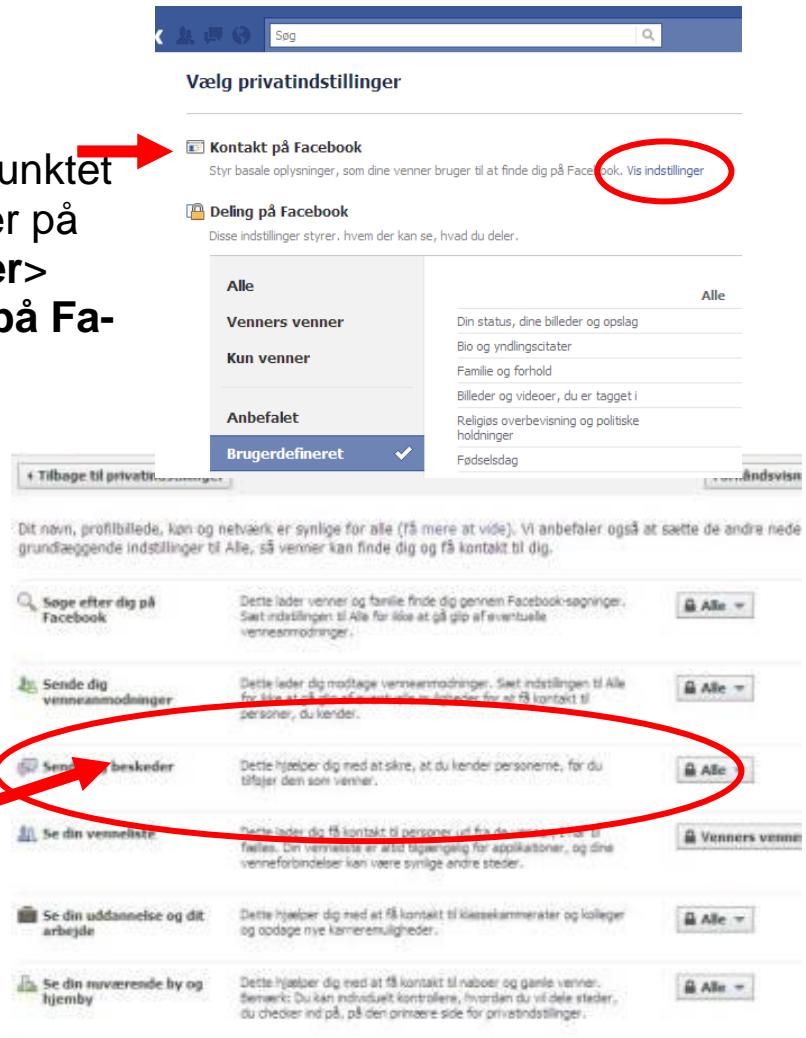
unktet
er på
er>
på Fa-

Søg

Vælg privatindstillinger

Kontakt på Facebook
Styr basale oplysninger, som dine venner bruger til at finde dig på Facebook. Vis indstillinger

Deling på Facebook
Disse indstillinger styrer. hvem der kan se, hvad du deler.

Alle
Venners venner
Kun venner
Anbefalet
Brugerdefineret

Alle
Din status, dine billeder og opslag
Bio og yndlingscitater
Familie og forhold
Billeder og videoer, du er tagget i
Religiøs overbevisning og politiske holdninger
Fødselsdag

‹ Tilbage til privatin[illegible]
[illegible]åndsvisn

Dit navn, profilbillede, køn og netværk er synlige for alle (få mere at vide). Vi anbefaler også at sætte de andre nede grundlæggende indstillinger til Alle, så venner kan finde dig og få kontakt til dig.

| | | |
|---|---|---|
| Søge efter dig på Facebook | Dette lader venner og familie finde dig gennem Facebook-søgninger. Sæt indstillingen til Alle for ikke at gå glip af eventuelle venneanmodninger. | Alle |
| Sende dig venneanmodninger | Dette lader dig modtage venneanmodninger. Sæt indstillingen til Alle for ikke at gå glip af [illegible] for at få kontakt til personer, du kender. | Alle |
| Send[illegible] beskeder | Dette hjælper dig med at sikre, at du kender personerne, før du tilføjer dem som venner. | Alle |
| Se din venneliste | Dette lader dig få kontakt til personer ud fra de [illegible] til fælles. Din venneliste er altid tilgængelig for applikationer, og dine venneforbindelser kan være synlige andre steder. | Venners venne |
| Se din uddannelse og dit arbejde | Dette hjælper dig med at få kontakt til klassekammerater og kolleger og opdage nye karrieremuligheder. | Alle |
| Se din nuværende by og hjemby | Dette hjælper dig med at få kontakt til naboer og gamle venner. Bemærk: Du kan individuelt kontrollere, hvordan du vil dele steder, du checker ind på, på den primære side for privatindstillinger. | Alle |